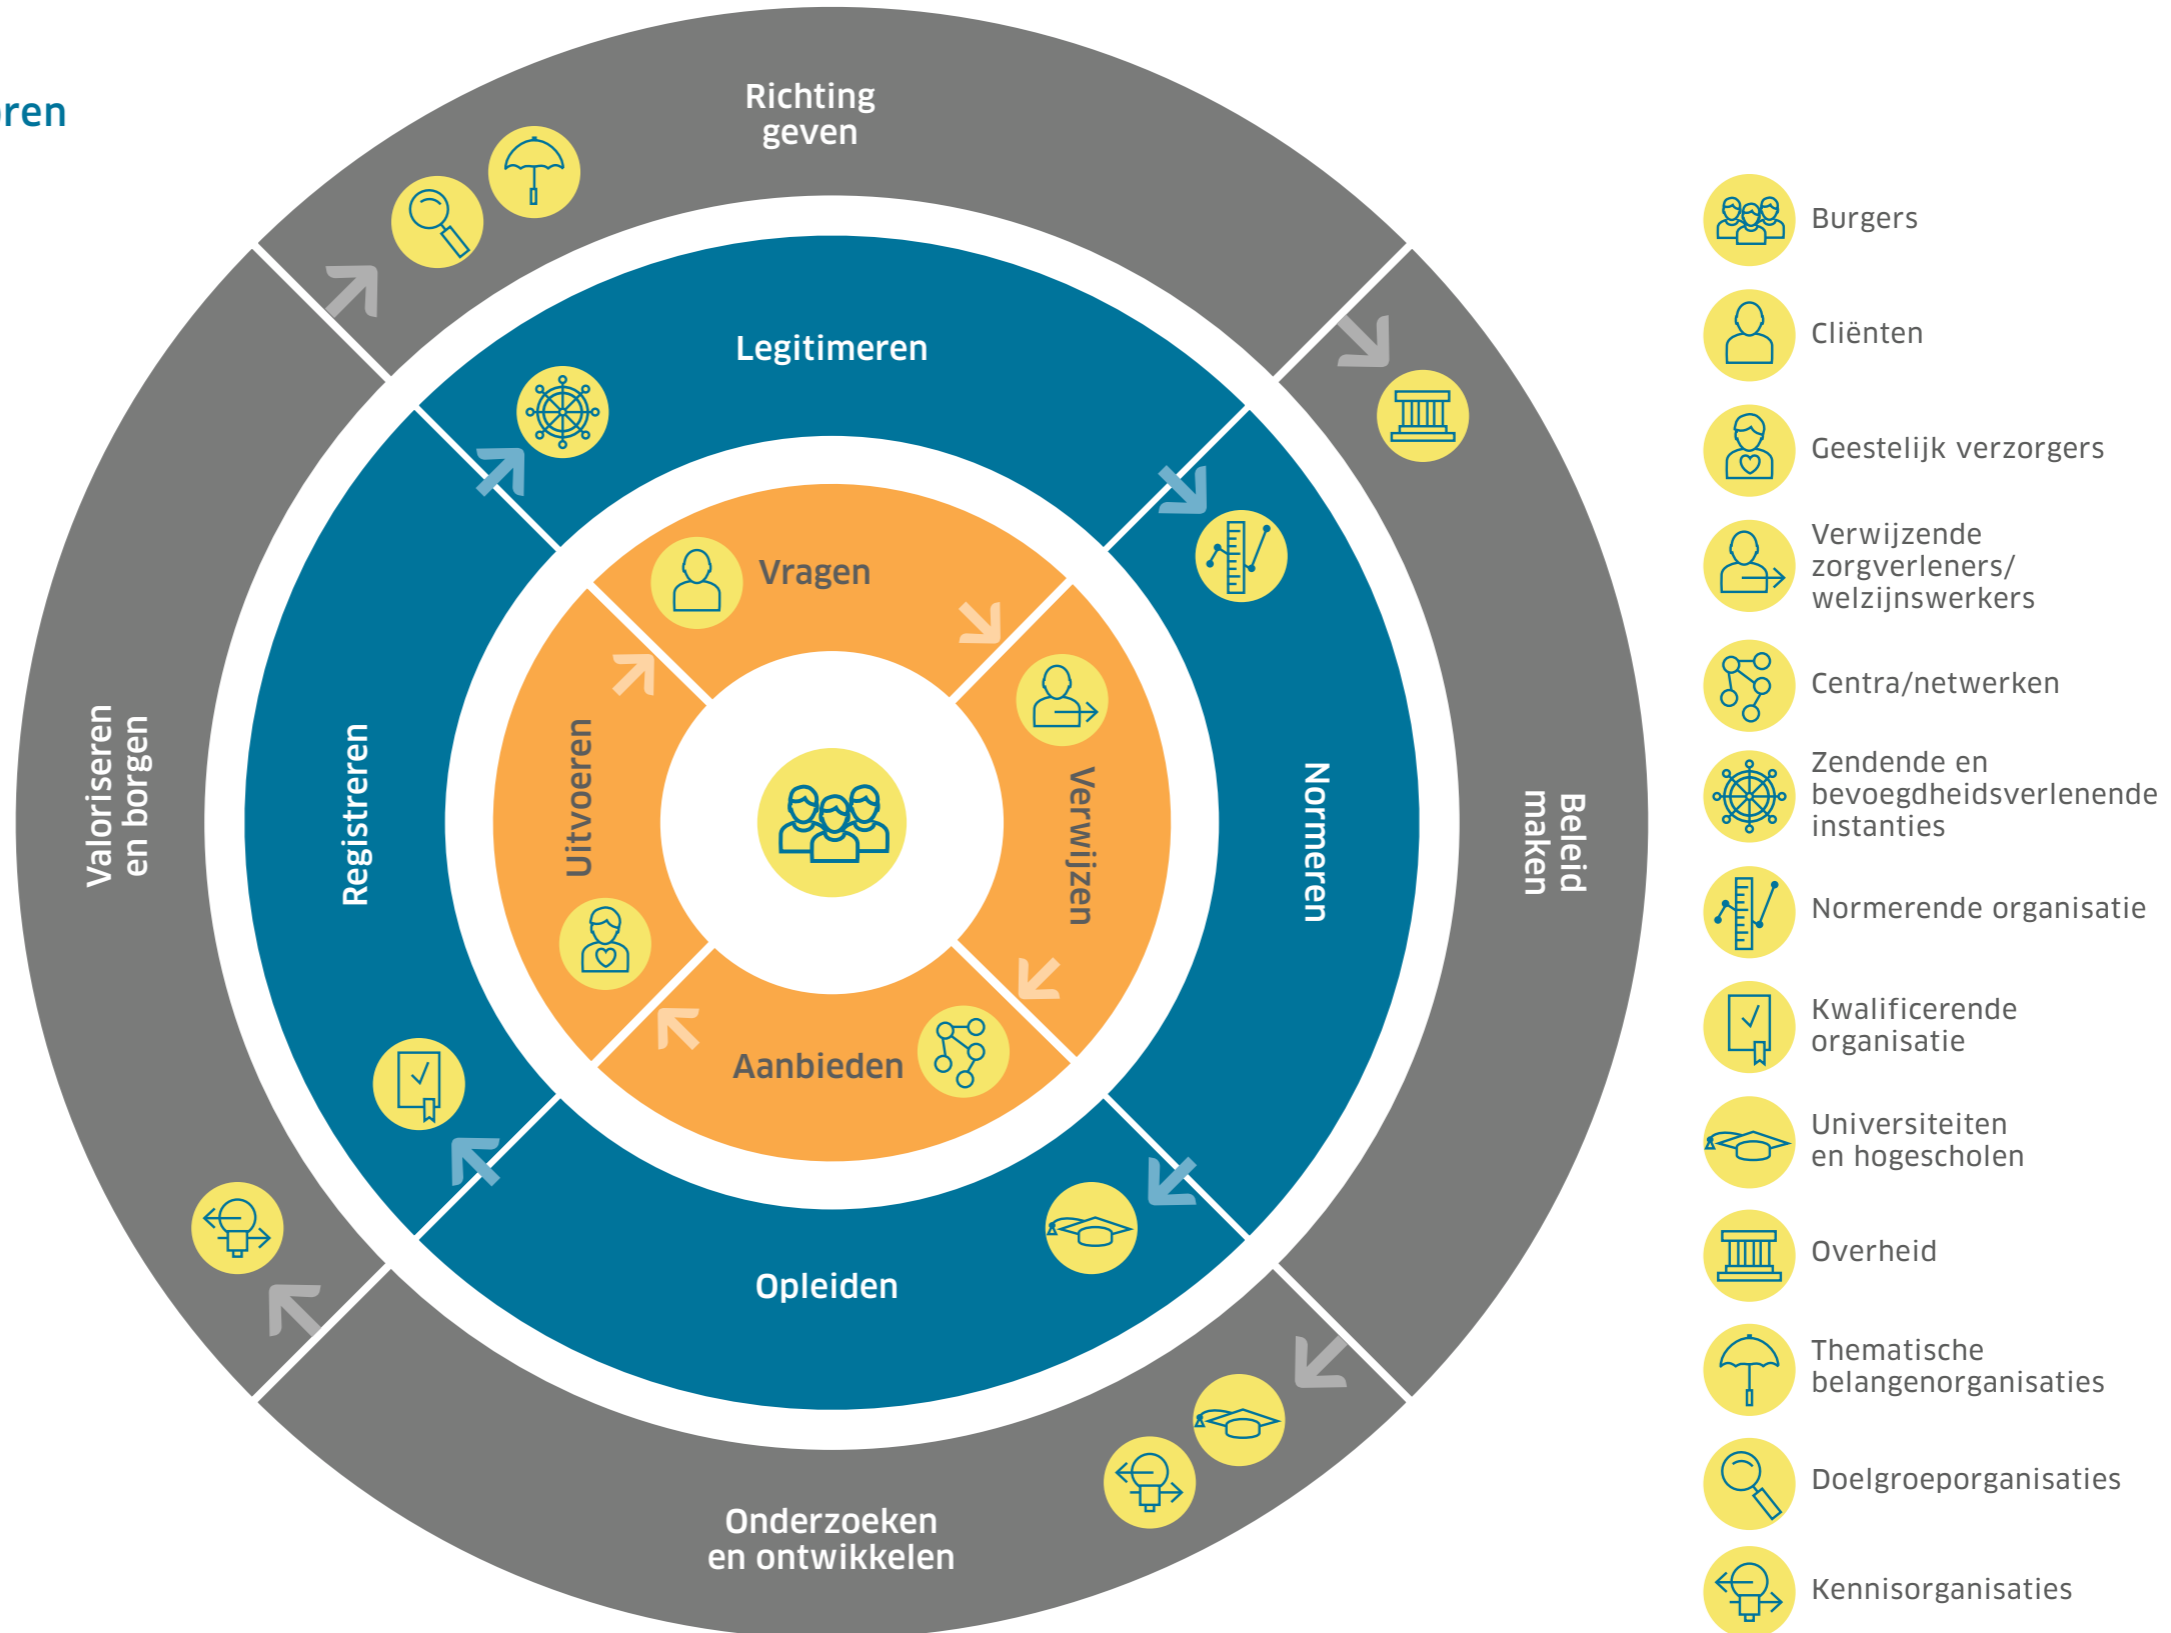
ren

Richting geven

Beleid maken

Onderzoeken en ontwikkelen

Valoriseren en borgen

Legitimeren

Normeren

Opleiden

Registreren

Vragen

Verwijzen

Aanbieden

Uitvoeren

Burgers

Cliënten

Geestelijk verzorgers

Verwijzende zorgverleners/ welzijnswerkers

Centra/netwerken

Zendende en bevoegdheidsverlenende instanties

Normerende organisatie

Kwalificerende organisatie

Universiteiten en hogescholen

Overheid

Thematische belangenorganisaties

Doelgroeporganisaties

Kennisorganisaties